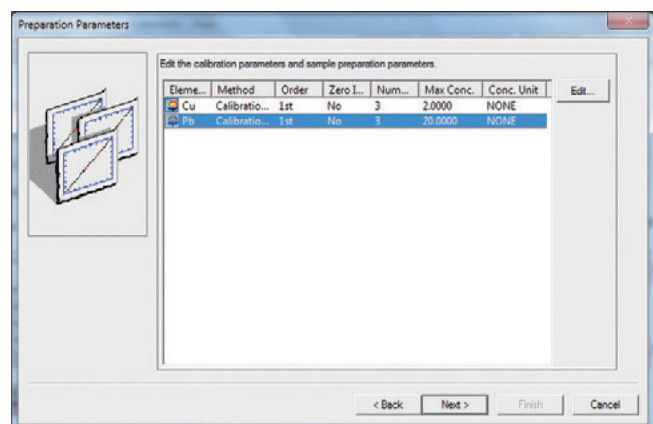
Preparation Parameters

Edit the calibration parameters and sample preparation parameters.

| Eleme... | Method | Order | Zero I... | Num... | Max Conc. | Conc. Unit |
|---|---|---|---|---|---|---|
| Cu | Calibratio... | 1st | No | 3 | 2.0000 | NONE |
| Pb | Calibratio... | 1st | No | 3 | 20.0000 | NONE |

Edit...

< Back
Next >
Finish
Cancel